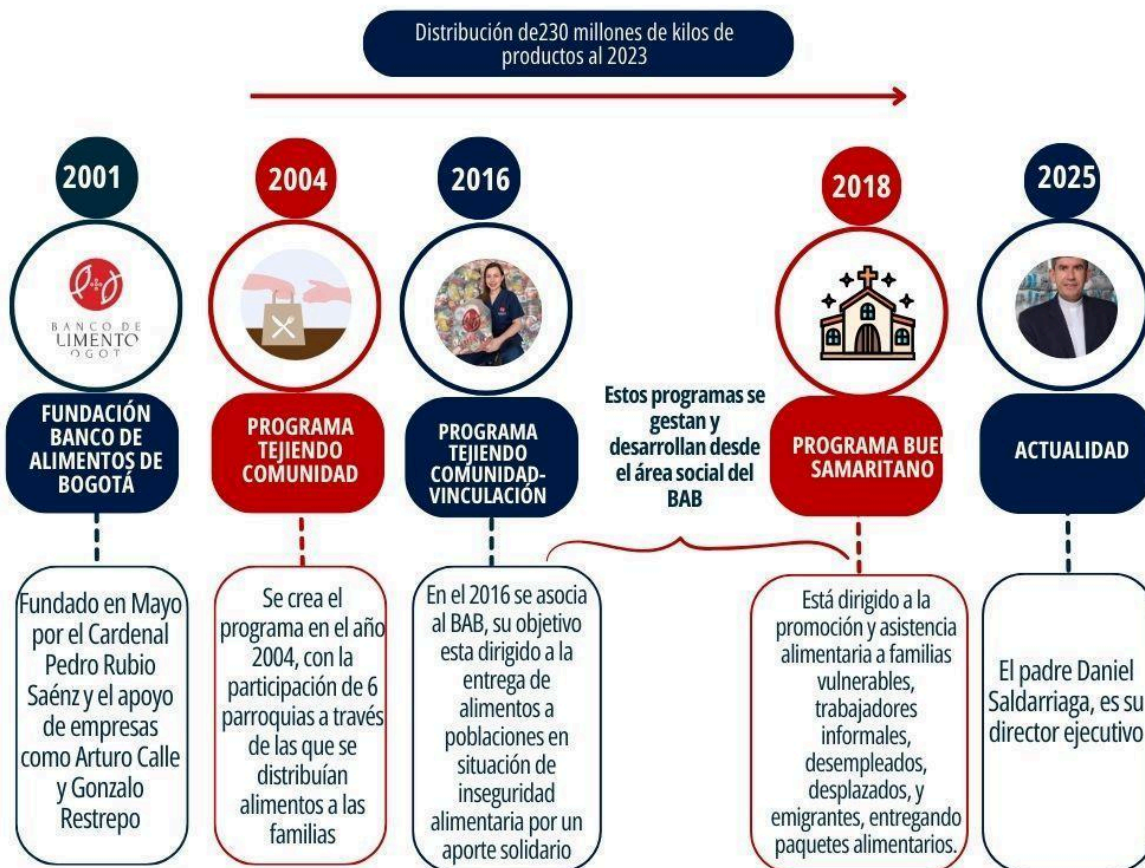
Distribución de230 millones de kilos de productos al 2023

2001

BANCO DE LIMENTO OGOT

FUNDACIÓN BANCO DE ALIMENTOS DE BOGOTÁ

Fundado en Mayo por el Cardenal Pedro Rubio Saénz y el apoyo de empresas como Arturo Calle y Gonzalo Restrepo

2004

PROGRAMA TEJIENDO COMUNIDAD

Se crea el programa en el año 2004, con la participación de 6 parroquias a través de las que se distribuían alimentos a las familias

2016

PROGRAMA TEJIENDO COMUNIDAD-VINCULACIÓN

En el 2016 se asocia al BAB, su objetivo esta dirigido a la entrega de alimentos a poblaciones en situación de inseguridad alimentaria por un aporte solidario

Estos programas se gestan y desarrollan desde el área social del BAB

2018

PROGRAMA BUE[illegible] SAMARITANO

Está dirigido a la promoción y asistencia alimentaria a familias vulnerables, trabajadores informales, desempleados, desplazados, y emigrantes, entregando paquetes alimentarios.

2025

ACTUALIDAD

El padre Daniel Saldarriaga, es su director ejecutivo